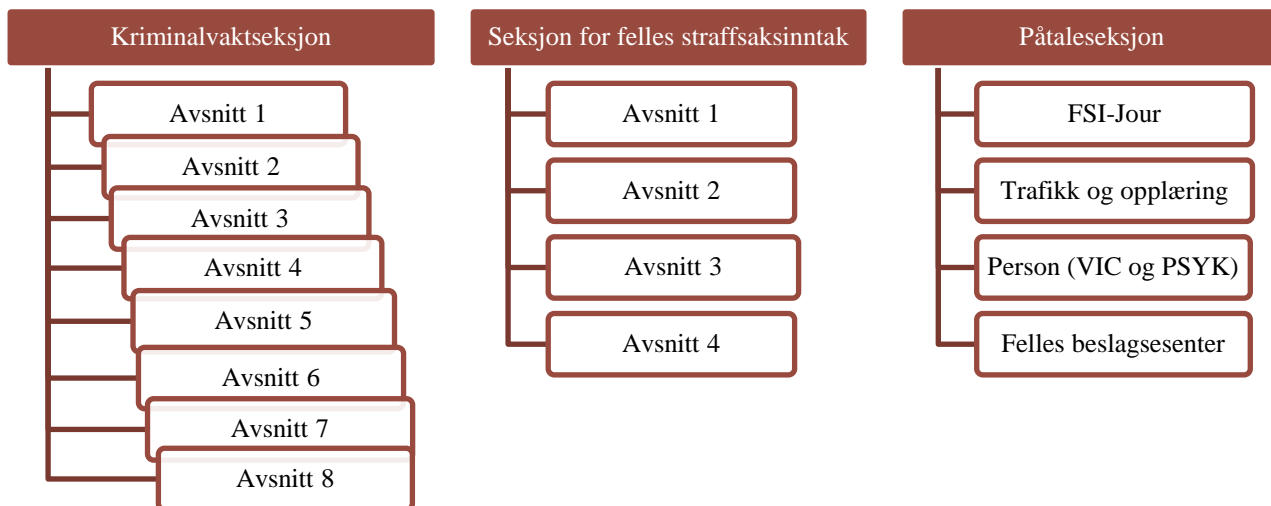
Kriminalvaktseksjon

Avsnitt 1

Avsnitt 2

Avsnitt 3

Avsnitt 4

Avsnitt 5

Avsnitt 6

Avsnitt 7

Avsnitt 8

Seksjon for felles straffsaksinntak

Avsnitt 1

Avsnitt 2

Avsnitt 3

Avsnitt 4

Påtaleseksjon

FSI-Jour

Trafikk og opplæring

Person (VIC og PSYK)

Felles beslagsesenter